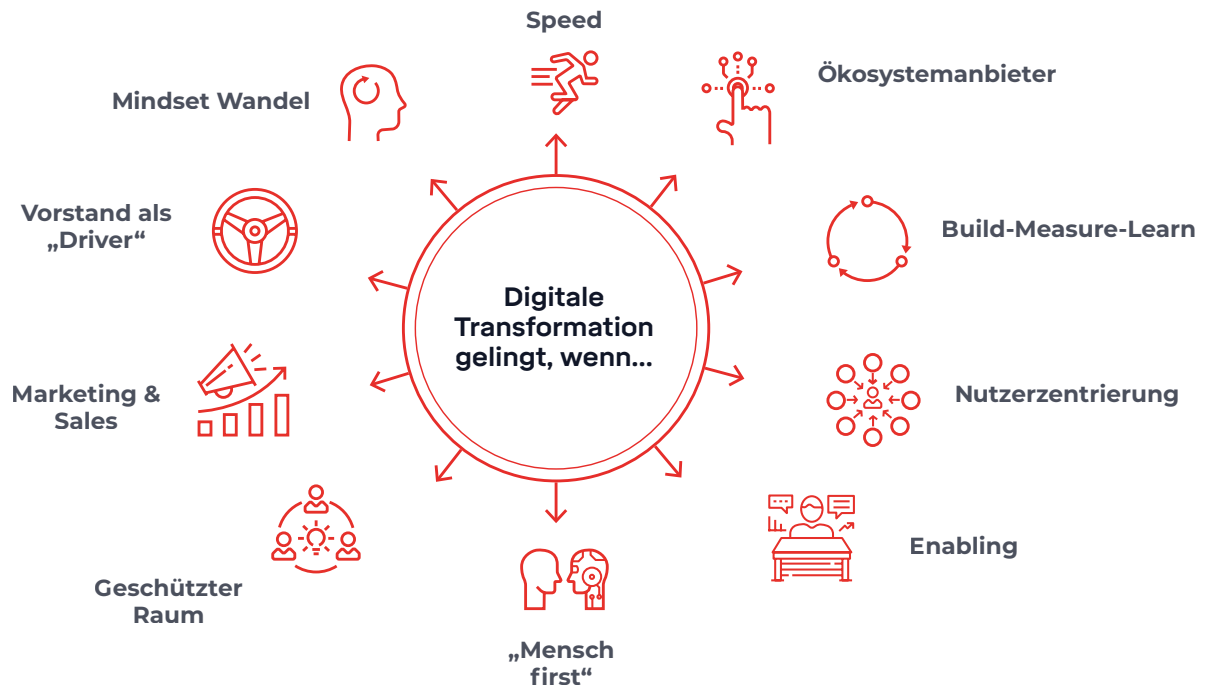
Speed

Ökosystemanbieter

Mindset Wandel

Vorstand als „Driver“

Build-Measure-Learn

Digitale Transformation gelingt, wenn...

Marketing & Sales

Nutzerzentrierung

Enabling

Geschützter Raum

„Mensch first“